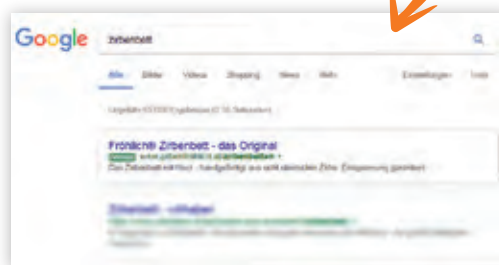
Google

Zirbenbett

Alle Bilder Videos Shopping News Mehr Einstellungen Tools

Ungefähr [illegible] Ergebnisse ([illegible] Sekunden)

Fröhlich® Zirbenbett - das Original

Anzeige www.zirbenfroehlich.at/zirbenbetten

Das Zirbenbett mit Herz - handgefertigt aus edelsteinischer Zirbe. Einzigartig gesichert.

Zirbenbett - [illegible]

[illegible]